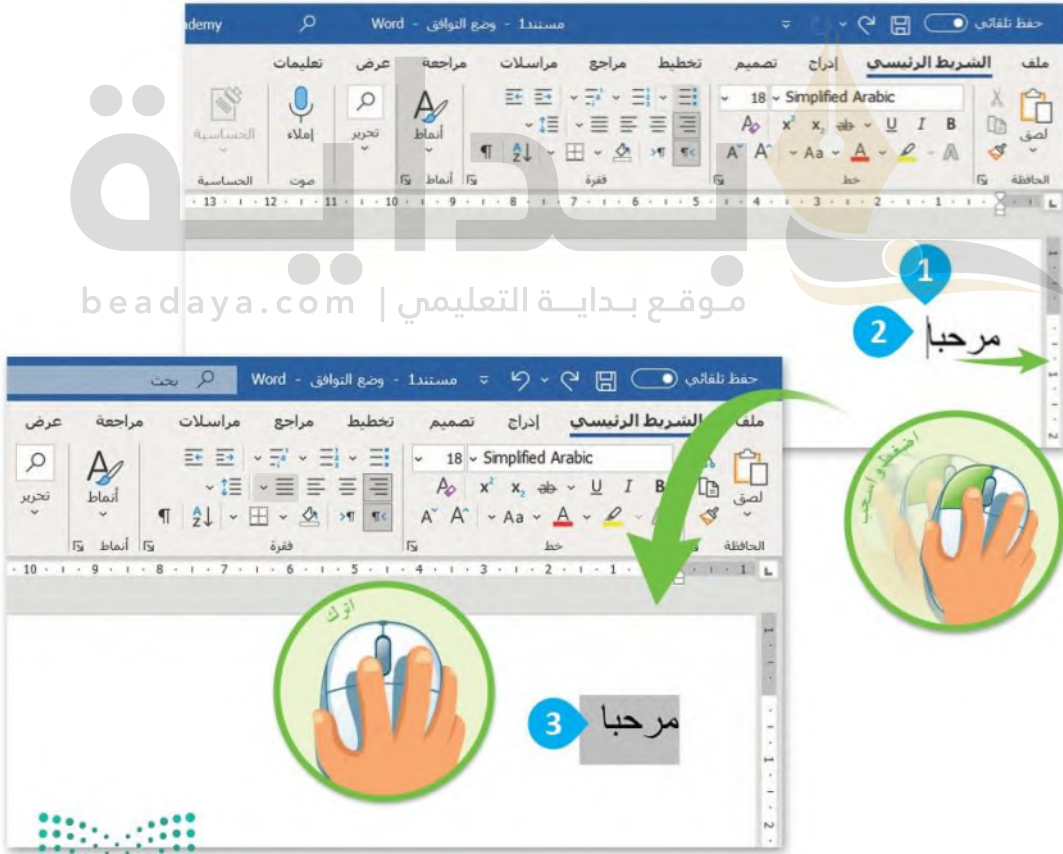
حفظ تلقائي
مستند1 - وضع التوافق - Word
ademy
ملف الشريط الرئيسي إدراج تصميم تخطيط مراجع مراسلات مراجعة عرض تعليمات
لصق
Simplified Arabic 18
B I U
الحافظة خط فقرة أنماط صوت الحساسية
أنماط تحرير إملاء الحساسية
· 13 · · 12 · · 11 · · 10 · · 9 · · 8 · · 7 · · 6 · · 5 · · 4 · · 3 · · 2 · · 1 ·
بداية
beadaya.com | موقع بداية التعليمي
1
2
مرحبا
اضغط واسحب
حفظ تلقائي
مستند1 - وضع التوافق - Word
بحث
ملف الشريط الرئيسي إدراج تصميم تخطيط مراجع مراسلات مراجعة عرض
لصق
Simplified Arabic 18
B I U
الحافظة خط فقرة أنماط
أنماط تحرير
· 10 · · 9 · · 8 · · 7 · · 6 · · 5 · · 4 · · 3 · · 2 · · 1 ·
اترك
3
مرحبا